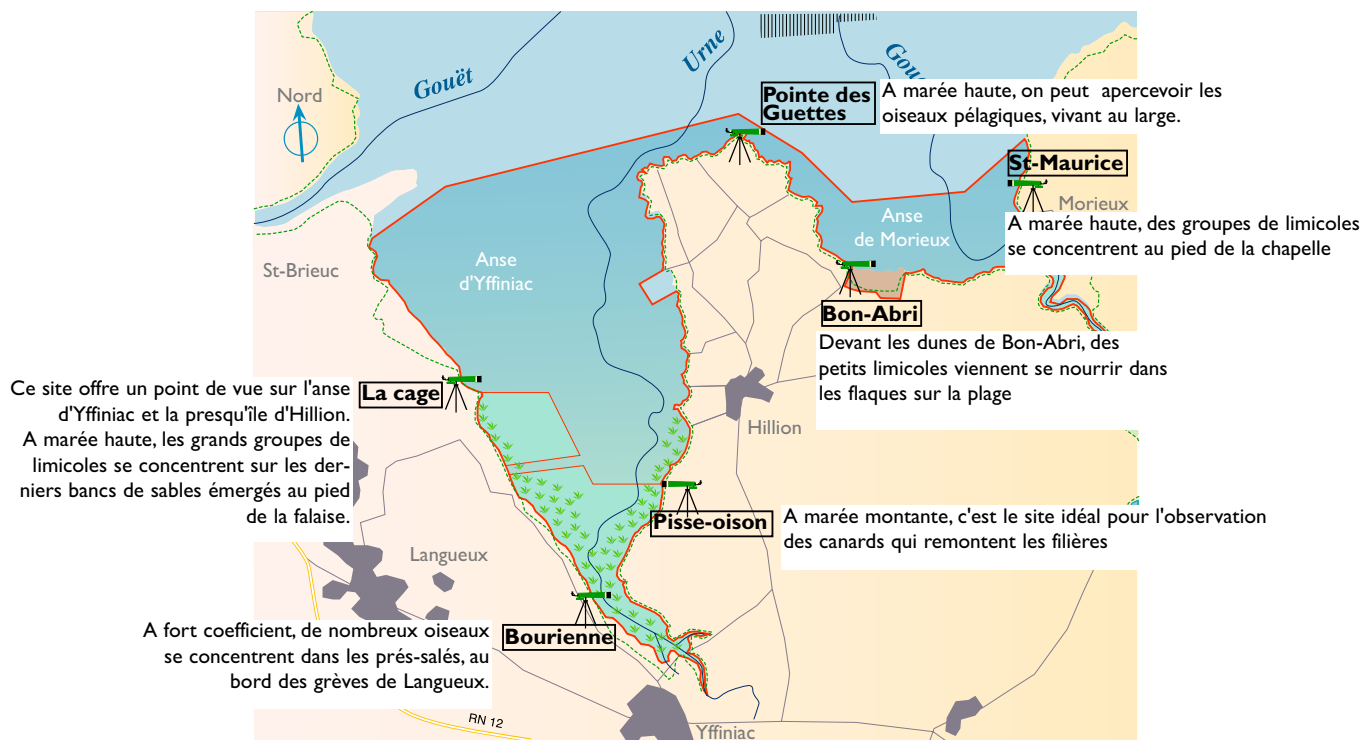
Nord

Gouët

Urne

Gou

Pointe des Guettes

A marée haute, on peut apercevoir les oiseaux pélagiques, vivant au large.

St-Maurice

Morieux

A marée haute, des groupes de limicoles se concentrent au pied de la chapelle

Anse de Morieux

Anse d'Yffiniac

St-Brieuc

Bon-Abri

Devant les dunes de Bon-Abri, des petits limicoles viennent se nourrir dans les flaques sur la plage

Ce site offre un point de vue sur l'anse d'Yffiniac et la presqu'île d'Hillion. A marée haute, les grands groupes de limicoles se concentrent sur les derniers bancs de sables émergés au pied de la falaise.

La cage

Hillion

Pisse-oison

A marée montante, c'est le site idéal pour l'observation des canards qui remontent les filières

Langueux

A fort coefficient, de nombreux oiseaux se concentrent dans les prés-salés, au bord des grèves de Langueux.

Bourienne

RN 12

Yffiniac